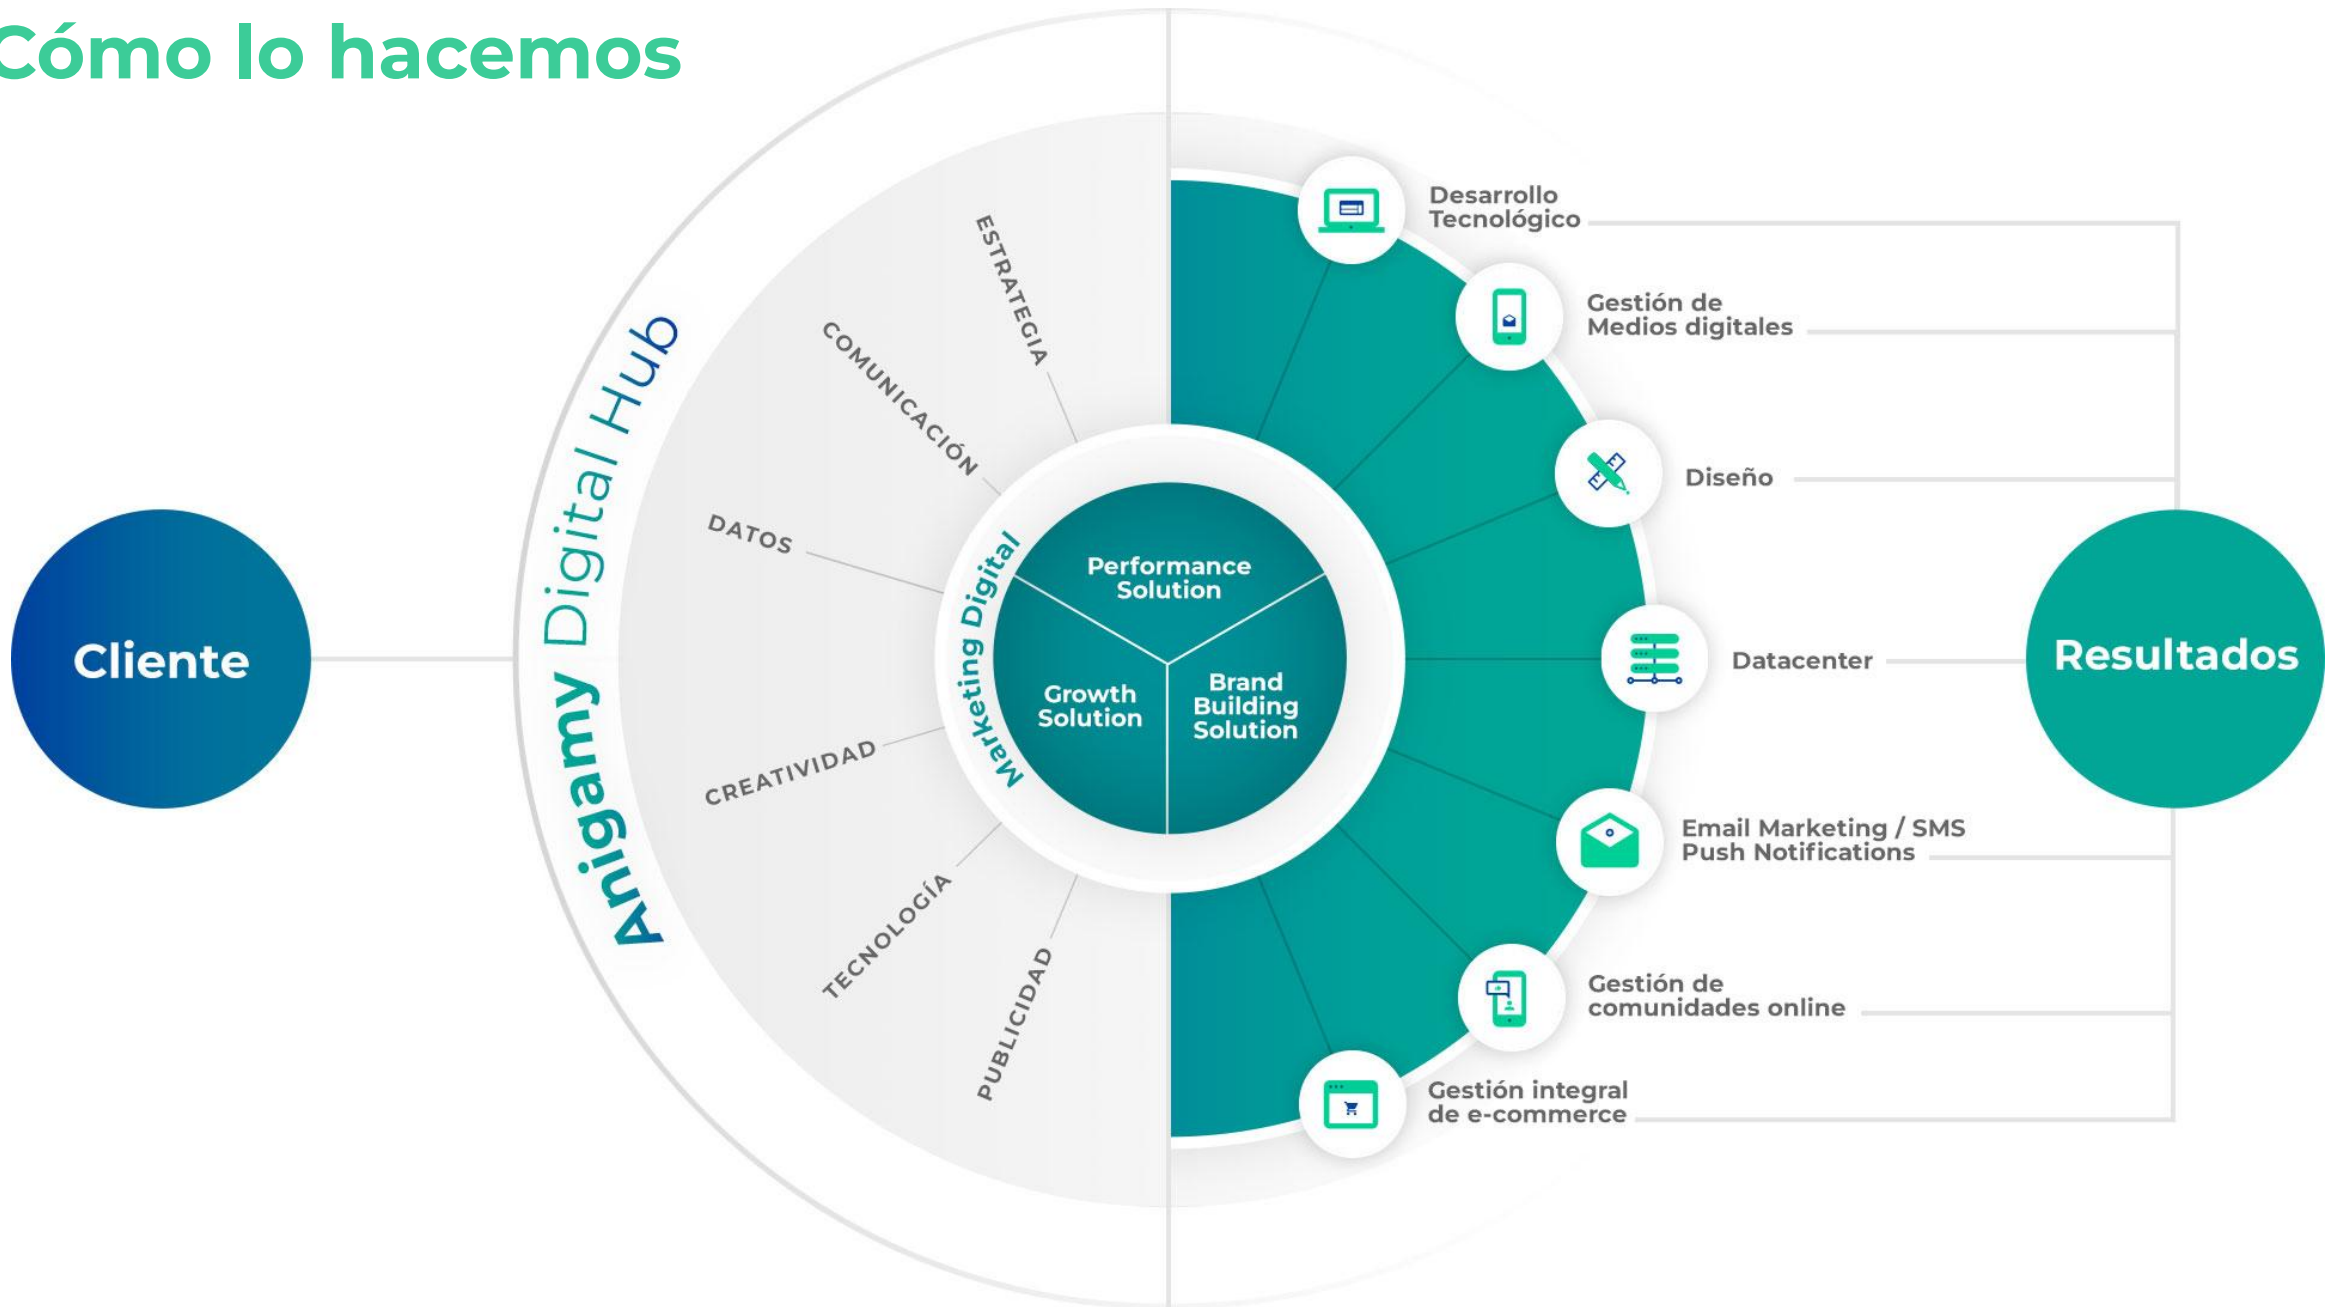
Cómo lo hacemos

Cliente

Anigamy Digital Hub

ESTRATEGIA

COMUNICACIÓN

DATOS

CREATIVIDAD

TECNOLOGÍA

PUBLICIDAD

Marketing Digital

Performance Solution

Growth Solution

Brand Building Solution

Desarrollo Tecnológico

Gestión de Medios digitales

Diseño

Datacenter

Email Marketing / SMS Push Notifications

Gestión de comunidades online

Gestión integral de e-commerce

Resultados